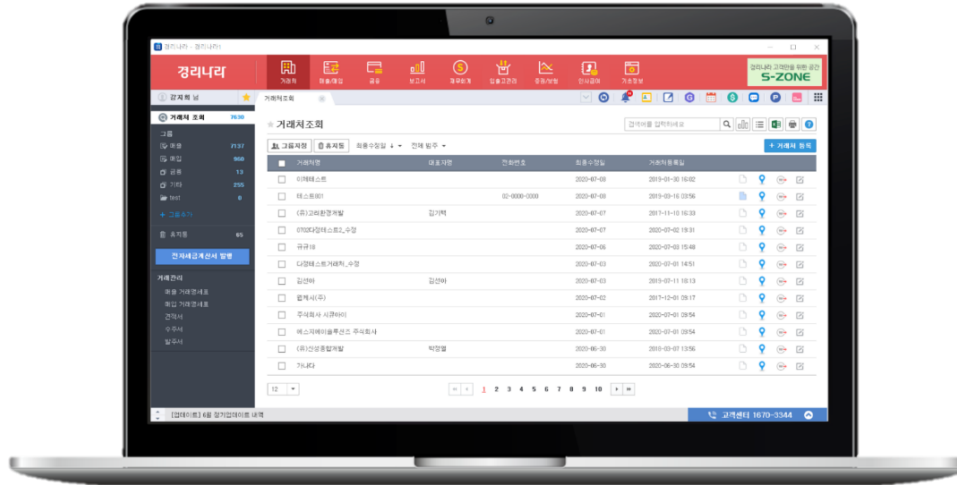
경리나라 - 경리나라

경리나라

거래처 매출/매입 금융 보고서 경영분석 입출고관리 증명/발행 인사급여 기초정보

경리나라 고객만을 위한 공간 S-ZONE

강지희 님

거래처조회

거래처 조회 3636

그룹
매출 2137
매입 868
공통 13
기타 255
test 8

+ 그룹추가

휴지통 85

전자세금계산서 발행

거래관리
매출 거래명세표
매입 거래명세표
견적서
수주서
발주서

거래처조회

거래처를 입력하세요

+ 거래처 등록

그룹지정 휴지통 최종수정일 전체 원주

| 거래처명 | 대표자명 | 전화번호 | 최종수정일 | 거래처등록일 |
|---|---|---|---|---|
| 이해테스트 | | | 2020-07-08 | 2019-01-30 16:02 |
| 테스트001 | | 02-0000-0000 | 2020-07-08 | 2020-03-16 03:56 |
| (주)고려환경개발 | 김기택 | | 2020-07-07 | 2017-11-10 16:33 |
| 0702다정테스트2_수정 | | | 2020-07-07 | 2020-07-02 19:31 |
| 규규10 | | | 2020-07-06 | 2020-07-03 15:48 |
| 다정테스트거래처_수정 | | | 2020-07-03 | 2020-07-01 14:51 |
| 김선아 | 김선아 | | 2020-07-03 | 2015-07-11 10:13 |
| 합계사(주) | | | 2020-07-02 | 2017-12-01 09:57 |
| 주식회사 시큐어이 | | | 2020-07-01 | 2020-07-01 09:54 |
| 에스자레이솔루션즈 주식회사 | | | 2020-07-01 | 2020-07-01 09:54 |
| (주)신성종합개발 | 박정열 | | 2020-06-30 | 2019-03-07 13:56 |
| 가나다 | | | 2020-06-30 | 2020-06-30 09:56 |

12

1 2 3 4 5 6 7 8 9 10

[업데이트] 6월 정기업데이트 내역

고객센터 1670-3344